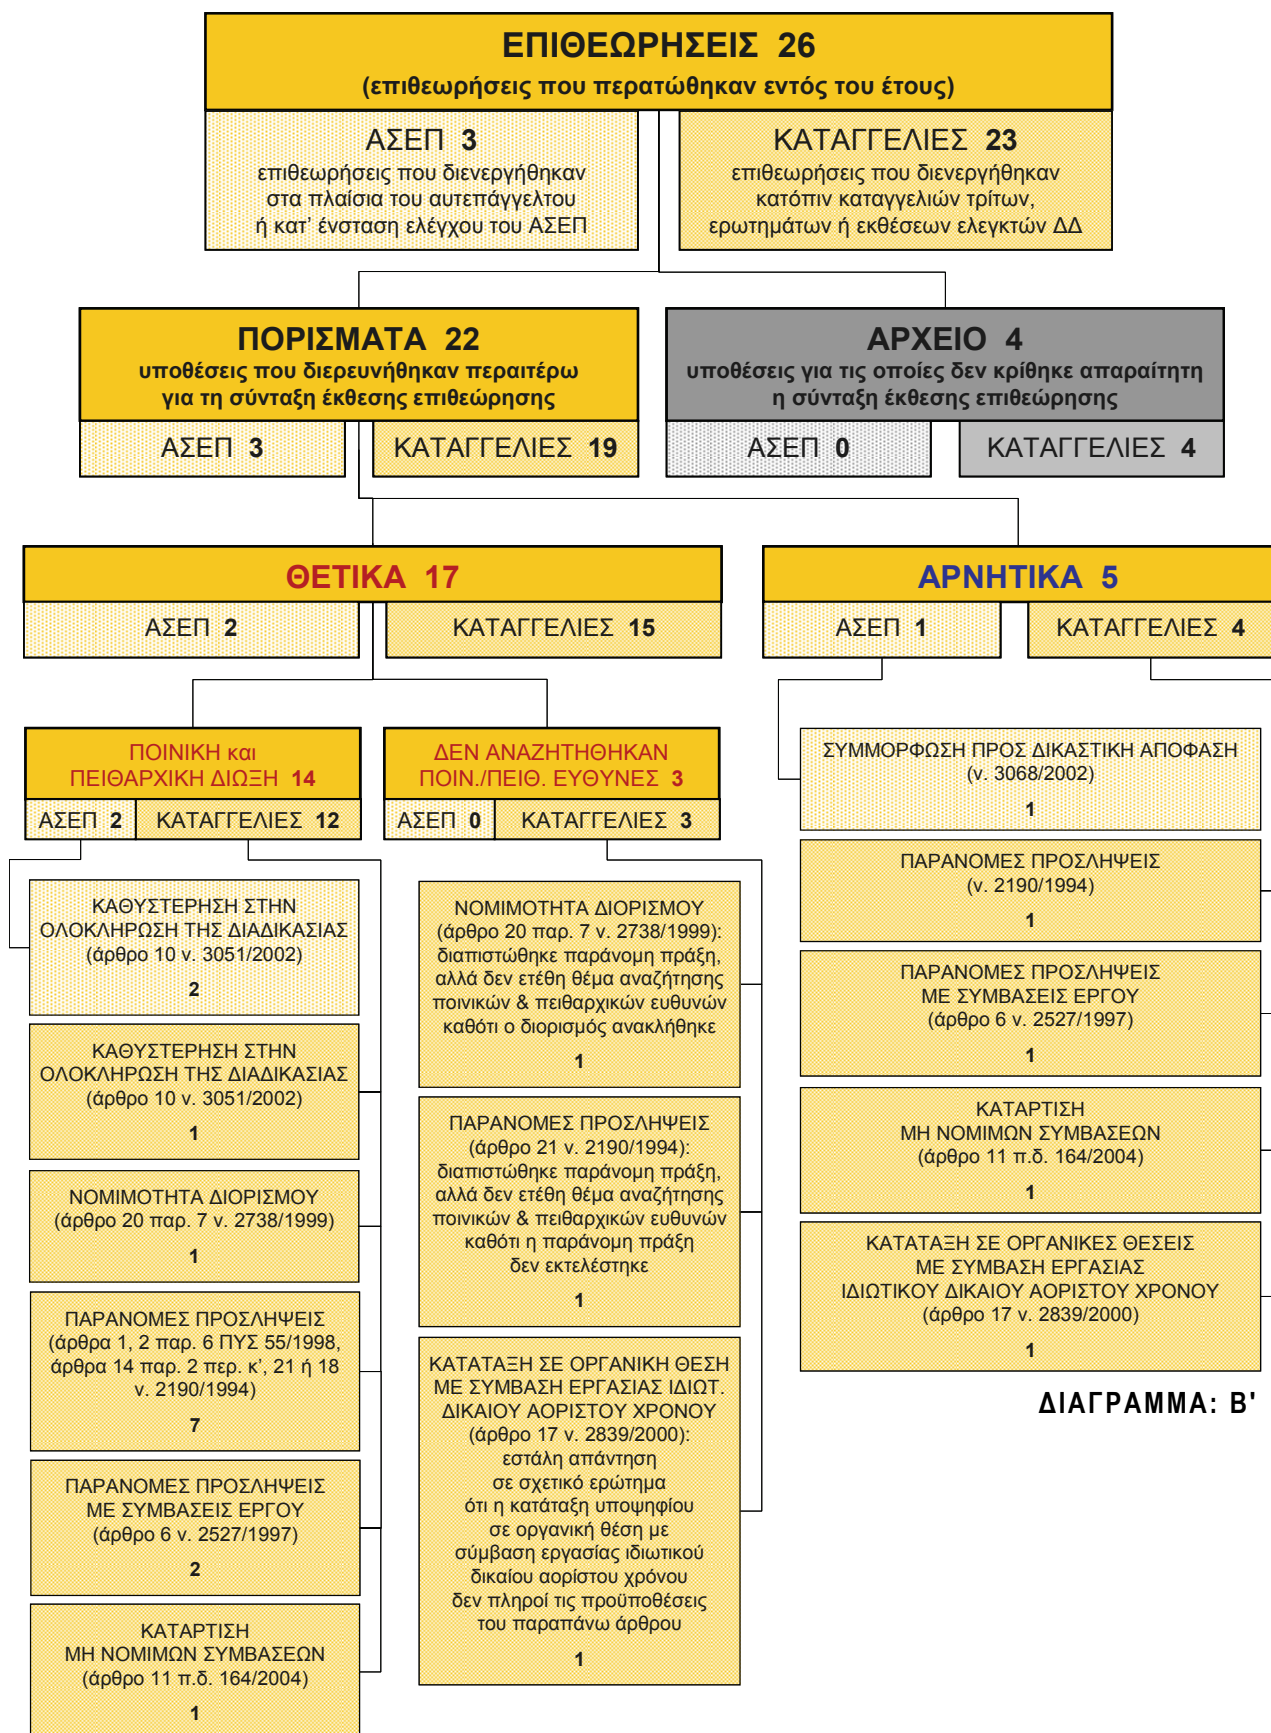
ΕΠΙΘΕΩΡΗΣΕΙΣ 26
(επιθεωρήσεις που περατώθηκαν εντός του έτους)

ΑΣΕΠ 3
επιθεωρήσεις που διενεργήθηκαν στα πλαίσια του αυτεπάγγελτου ή κατ' ένσταση ελέγχου του ΑΣΕΠ

ΚΑΤΑΓΓΕΛΙΕΣ 23
επιθεωρήσεις που διενεργήθηκαν κατόπιν καταγγελιών τρίτων, ερωτημάτων ή εκθέσεων ελεγκτών ΔΔ

ΠΟΡΙΣΜΑΤΑ 22
υποθέσεις που διερευνήθηκαν περαιτέρω για τη σύνταξη έκθεσης επιθεώρησης

ΑΣΕΠ 3

ΚΑΤΑΓΓΕΛΙΕΣ 19

ΑΡΧΕΙΟ 4
υποθέσεις για τις οποίες δεν κρίθηκε απαραίτητη η σύνταξη έκθεσης επιθεώρησης

ΑΣΕΠ 0

ΚΑΤΑΓΓΕΛΙΕΣ 4

ΘΕΤΙΚΑ 17

ΑΣΕΠ 2

ΚΑΤΑΓΓΕΛΙΕΣ 15

ΑΡΝΗΤΙΚΑ 5

ΑΣΕΠ 1

ΚΑΤΑΓΓΕΛΙΕΣ 4

ΠΟΙΝΙΚΗ και ΠΕΙΘΑΡΧΙΚΗ ΔΙΩΞΗ 14

ΑΣΕΠ 2

ΚΑΤΑΓΓΕΛΙΕΣ 12

ΔΕΝ ΑΝΑΖΗΤΗΘΗΚΑΝ ΠΟΙΝ./ΠΕΙΘ. ΕΥΘΥΝΕΣ 3

ΑΣΕΠ 0

ΚΑΤΑΓΓΕΛΙΕΣ 3

ΣΥΜΜΟΡΦΩΣΗ ΠΡΟΣ ΔΙΚΑΣΤΙΚΗ ΑΠΟΦΑΣΗ (ν. 3068/2002)
1

ΠΑΡΑΝΟΜΕΣ ΠΡΟΣΛΗΨΕΙΣ (ν. 2190/1994)
1

ΠΑΡΑΝΟΜΕΣ ΠΡΟΣΛΗΨΕΙΣ ΜΕ ΣΥΜΒΑΣΕΙΣ ΕΡΓΟΥ (άρθρο 6 ν. 2527/1997)
1

ΚΑΤΑΡΤΙΣΗ ΜΗ ΝΟΜΙΜΩΝ ΣΥΜΒΑΣΕΩΝ (άρθρο 11 π.δ. 164/2004)
1

ΚΑΤΑΤΑΞΗ ΣΕ ΟΡΓΑΝΙΚΕΣ ΘΕΣΕΙΣ ΜΕ ΣΥΜΒΑΣΗ ΕΡΓΑΣΙΑΣ ΙΔΙΩΤΙΚΟΥ ΔΙΚΑΙΟΥ ΑΟΡΙΣΤΟΥ ΧΡΟΝΟΥ (άρθρο 17 ν. 2839/2000)
1

ΔΙΑΓΡΑΜΜΑ: Β'

ΚΑΘΥΣΤΕΡΗΣΗ ΣΤΗΝ ΟΛΟΚΛΗΡΩΣΗ ΤΗΣ ΔΙΑΔΙΚΑΣΙΑΣ (άρθρο 10 ν. 3051/2002)
2

ΚΑΘΥΣΤΕΡΗΣΗ ΣΤΗΝ ΟΛΟΚΛΗΡΩΣΗ ΤΗΣ ΔΙΑΔΙΚΑΣΙΑΣ (άρθρο 10 ν. 3051/2002)
1

ΝΟΜΙΜΟΤΗΤΑ ΔΙΟΡΙΣΜΟΥ (άρθρο 20 παρ. 7 ν. 2738/1999)
1

ΠΑΡΑΝΟΜΕΣ ΠΡΟΣΛΗΨΕΙΣ (άρθρα 1, 2 παρ. 6 ΠΥΣ 55/1998, άρθρα 14 παρ. 2 περ. κ', 21 ή 18 ν. 2190/1994)
7

ΠΑΡΑΝΟΜΕΣ ΠΡΟΣΛΗΨΕΙΣ ΜΕ ΣΥΜΒΑΣΕΙΣ ΕΡΓΟΥ (άρθρο 6 ν. 2527/1997)
2

ΚΑΤΑΡΤΙΣΗ ΜΗ ΝΟΜΙΜΩΝ ΣΥΜΒΑΣΕΩΝ (άρθρο 11 π.δ. 164/2004)
1

ΝΟΜΙΜΟΤΗΤΑ ΔΙΟΡΙΣΜΟΥ (άρθρο 20 παρ. 7 ν. 2738/1999): διαπιστώθηκε παράνομη πράξη, αλλά δεν ετέθη θέμα αναζήτησης ποινικών & πειθαρχικών ευθυνών καθότι ο διορισμός ανακλήθηκε
1

ΠΑΡΑΝΟΜΕΣ ΠΡΟΣΛΗΨΕΙΣ (άρθρο 21 ν. 2190/1994): διαπιστώθηκε παράνομη πράξη, αλλά δεν ετέθη θέμα αναζήτησης ποινικών & πειθαρχικών ευθυνών καθότι η παράνομη πράξη δεν εκτελέστηκε
1

ΚΑΤΑΤΑΞΗ ΣΕ ΟΡΓΑΝΙΚΗ ΘΕΣΗ ΜΕ ΣΥΜΒΑΣΗ ΕΡΓΑΣΙΑΣ ΙΔΙΩΤ. ΔΙΚΑΙΟΥ ΑΟΡΙΣΤΟΥ ΧΡΟΝΟΥ (άρθρο 17 ν. 2839/2000): εστάλη απάντηση σε σχετικό ερώτημα ότι η κατάταξη υποψηφίου σε οργανική θέση με σύμβαση εργασίας ιδιωτικού δικαίου αορίστου χρόνου δεν πληροί τις προϋποθέσεις του παραπάνω άρθρου
1